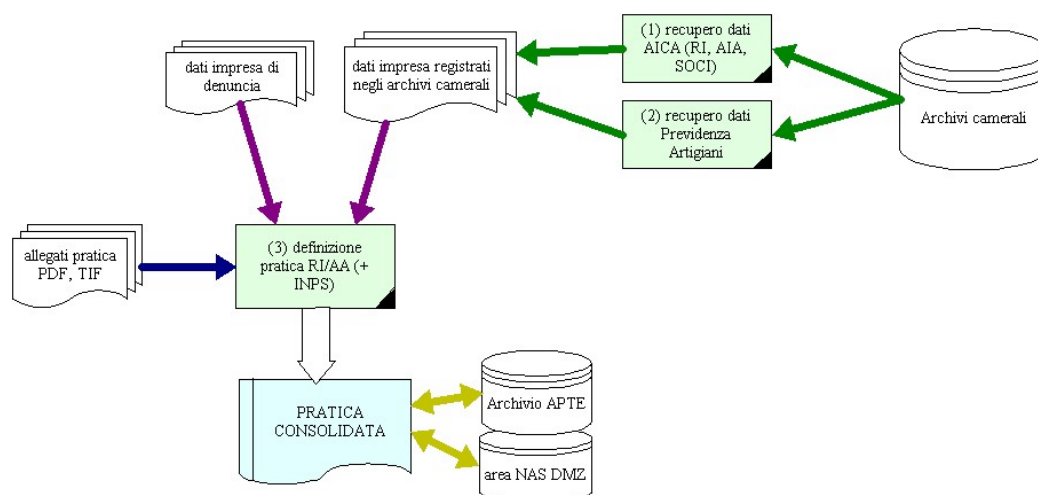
dati impresa di denuncia

dati impresa registrati negli archivi camerali

(1) recupero dati AICA (RI, AIA, SOCI)

(2) recupero dati Previdenza Artigiani

Archivi camerali

allegati pratica PDF, TIF

(3) definizione pratica RI/AA (+ INPS)

PRATICA CONSOLIDATA

Archivio APTE

area NAS DMZ